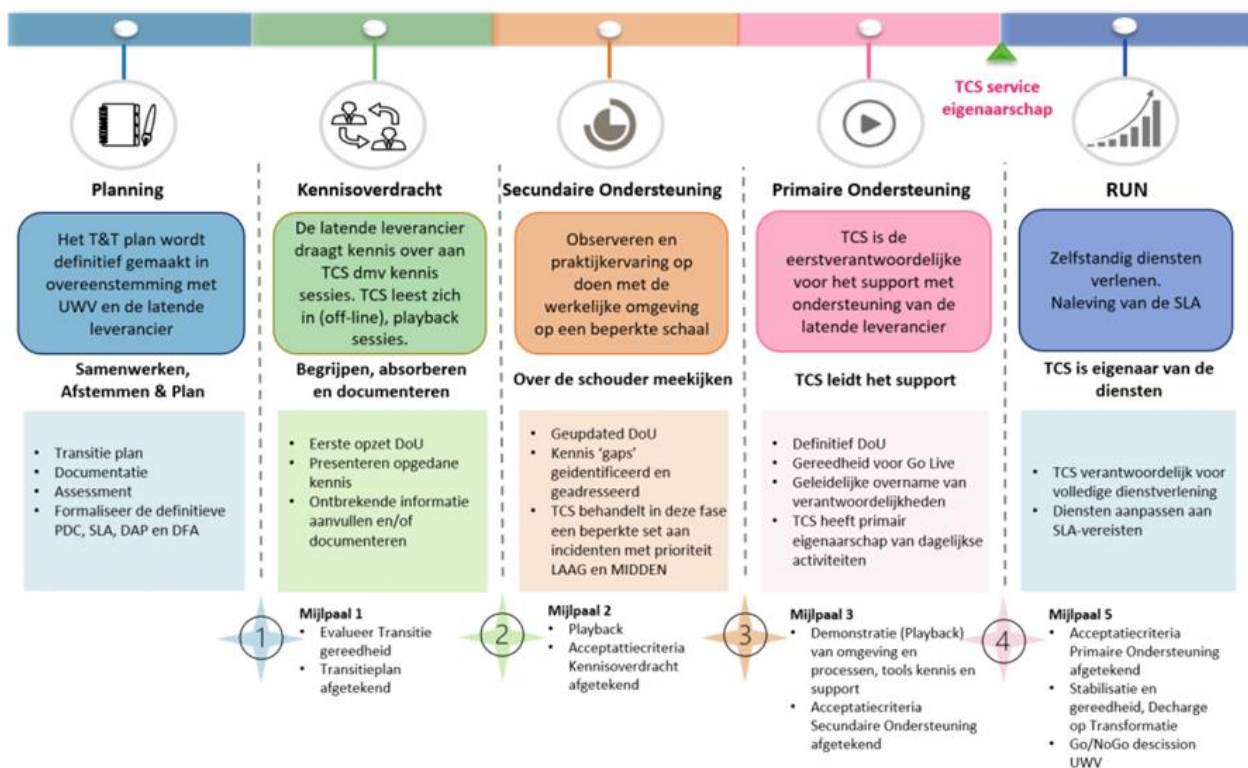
TCS service eigenaarschap

Planning

Het T&T plan wordt definitief gemaakt in overeenstemming met UWV en de latende leverancier

Samenwerken, Afstemmen & Plan

- Transitie plan
- Documentatie
- Assessment
- Formaliseer de definitieve PDC, SLA, DAP en DFA

Kennisoverdracht

De latende leverancier draagt kennis over aan TCS dmv kennis sessies. TCS leest zich in (off-line), playback sessies.

Begrijpen, absorberen en documenteren

- Eerste opzet DoU
- Presenteren opgedane kennis
- Ontbrekende informatie aanvullen en/of documenteren

Secundaire Ondersteuning

Observeren en praktijkervaring op doen met de werkelijke omgeving op een beperkte schaal

Over de schouder meekijken

- Geupdated DoU
- Kennis 'gaps' geidentificeerd en geadresseerd
- TCS behandelt in deze fase een beperkte set aan incidenten met prioriteit LAAG en MIDDEN

Primaire Ondersteuning

TCS is de eerstverantwoordelijke voor het support met ondersteuning van de latende leverancier

TCS leidt het support

- Definitief DoU
- Gereedheid voor Go Live
- Geleidelijke overname van verantwoordelijkheden
- TCS heeft primair eigenaarschap van dagelijkse activiteiten

RUN

Zelfstandig diensten verlenen. Naleving van de SLA

TCS is eigenaar van de diensten

- TCS verantwoordelijk voor volledige dienstverlening
- Diensten aanpassen aan SLA-vereisten

1
Mijlpaal 1
- Evalueer Transitie gereedheid
- Transitieplan afgetekend

2
Mijlpaal 2
- Playback
- Acceptatiecriteria Kennisoverdracht afgetekend

3
Mijlpaal 3
- Demonstratie (Playback) van omgeving en processen, tools kennis en support
- Acceptatiecriteria Secundaire Ondersteuning afgetekend

4
Mijlpaal 5
- Acceptatiecriteria Primaire Ondersteuning afgetekend
- Stabilisatie en gereedheid, Decharge op Transformatie
- Go/NoGo descission UWV